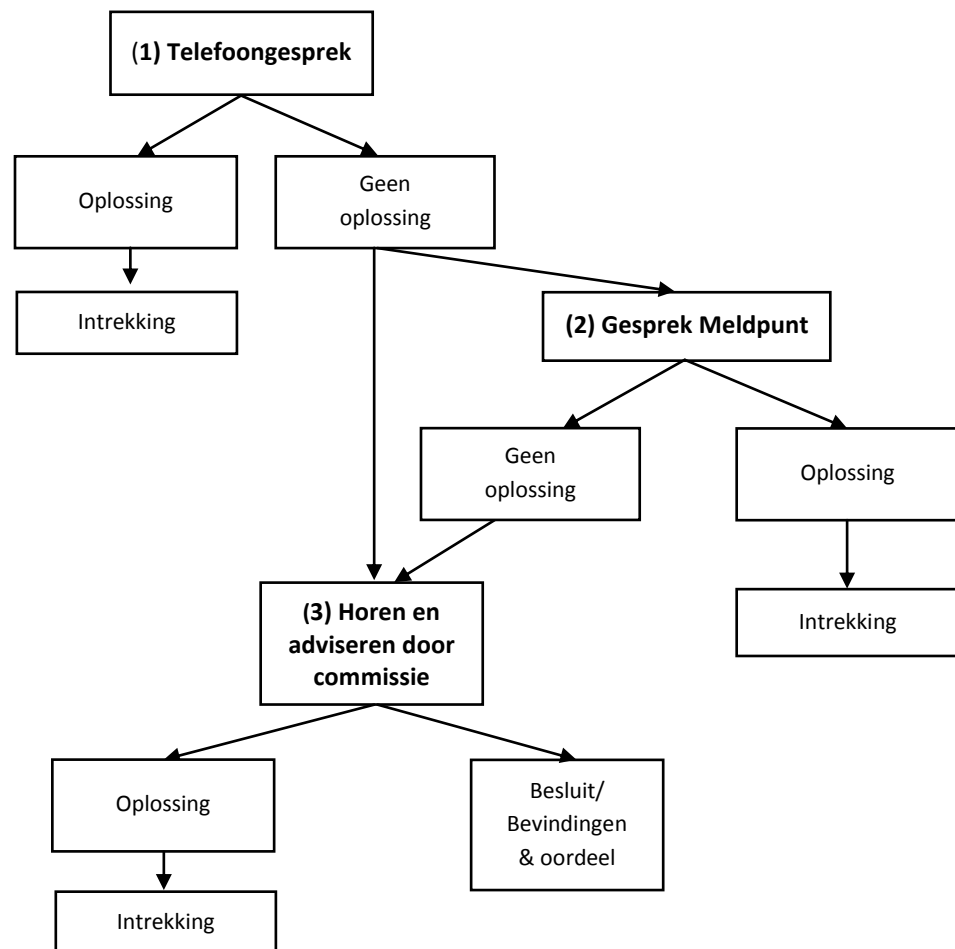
(1) Telefoongesprek

Oplossing

Geen oplossing

Intrekking

(2) Gesprek Meldpunt

Geen oplossing

Oplossing

(3) Horen en adviseren door commissie

Intrekking

Oplossing

Besluit/ Bevindingen & oordeel

Intrekking